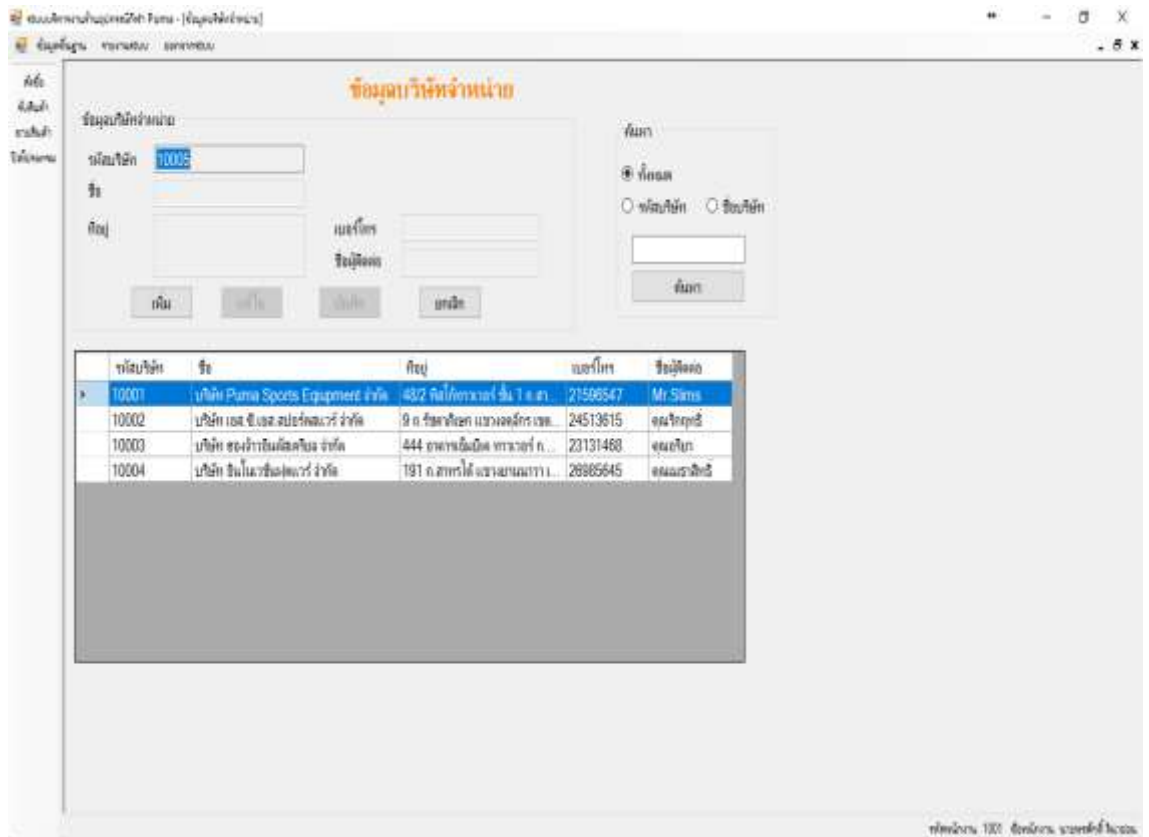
ระบบบริหารงานร้านอุปกรณ์กีฬา Puma - [ข้อมูลบริษัทจำหน่าย]

ข้อมูลพื้นฐาน รายงานต่างๆ ออกจากระบบ

ลูกค้า
สินค้า
การสั่งซื้อ
ใบเสร็จ

ข้อมูลบริษัทจำหน่าย

ข้อมูลบริษัทจำหน่าย

รหัสบริษัท 10005
ชื่อ
ที่อยู่
เบอร์โทร
ชื่อผู้ติดต่อ

เพิ่ม แก้ไข บันทึก ยกเลิก

ค้นหา
ทั้งหมด
รหัสบริษัท ชื่อบริษัท
ค้นหา

| | รหัสบริษัท | ชื่อ | ที่อยู่ | เบอร์โทร | ชื่อผู้ติดต่อ |
|---|---|---|---|---|---|
| ▸ | 10001 | บริษัท Puma Sports Equipment จำกัด | 48/2 ทิสโก้ทาวเวอร์ ชั้น 1 ถ.สา... | 21596547 | Mr.Sims |
| | 10002 | บริษัท เอส.ซี.เอส.สปอร์ตแวร์ จำกัด | 9 ถ.รัชดาภิเษก แขวงจตุจักร เขต... | 24513615 | คุณวิจฤทธิ์ |
| | 10003 | บริษัท ฮองจ้าวอินเตอร์เทรด จำกัด | 444 อาคารเอ็มบีเค ทาวเวอร์ ถ... | 23131468 | คุณสมใจ |
| | 10004 | บริษัท อินโนเวชั่นสปอร์ต จำกัด | 191 ถ.สาทรใต้ แขวงยานนาวา เ... | 26985645 | คุณมราสิทธิ์ |

รหัสพนักงาน 1001 ชื่อพนักงาน นายพงศ์ศักดิ์ ในแสง